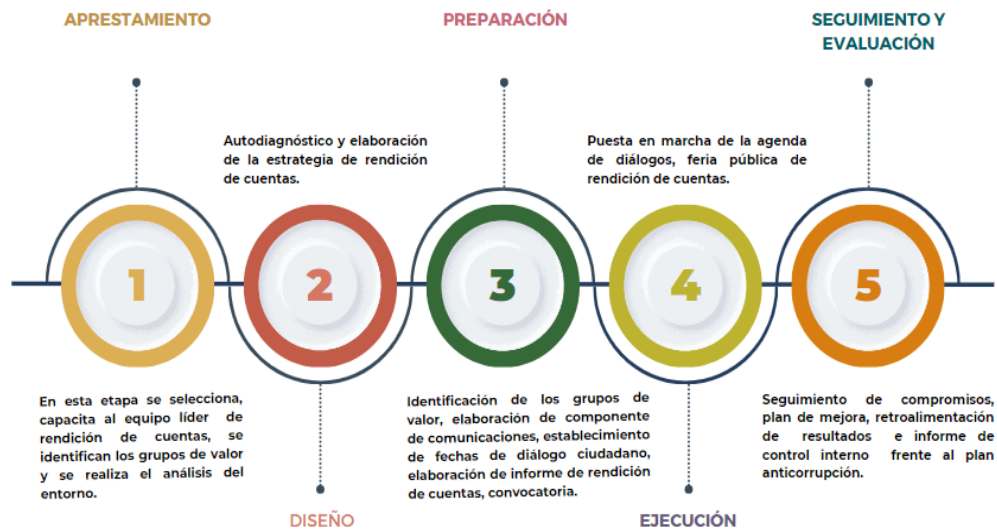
APRESTAMIENTO

PREPARACIÓN

SEGUIMIENTO Y EVALUACIÓN

Autodiagnóstico y elaboración de la estrategia de rendición de cuentas.

Puesta en marcha de la agenda de diálogos, feria pública de rendición de cuentas.

1

2

3

4

5

En esta etapa se selecciona, capacita al equipo líder de rendición de cuentas, se identifican los grupos de valor y se realiza el análisis del entorno.

Identificación de los grupos de valor, elaboración de componente de comunicaciones, establecimiento de fechas de diálogo ciudadano, elaboración de informe de rendición de cuentas, convocatoria.

Seguimiento de compromisos, plan de mejora, retroalimentación de resultados e informe de control interno frente al plan anticorrupción.

DISEÑO

EJECUCIÓN